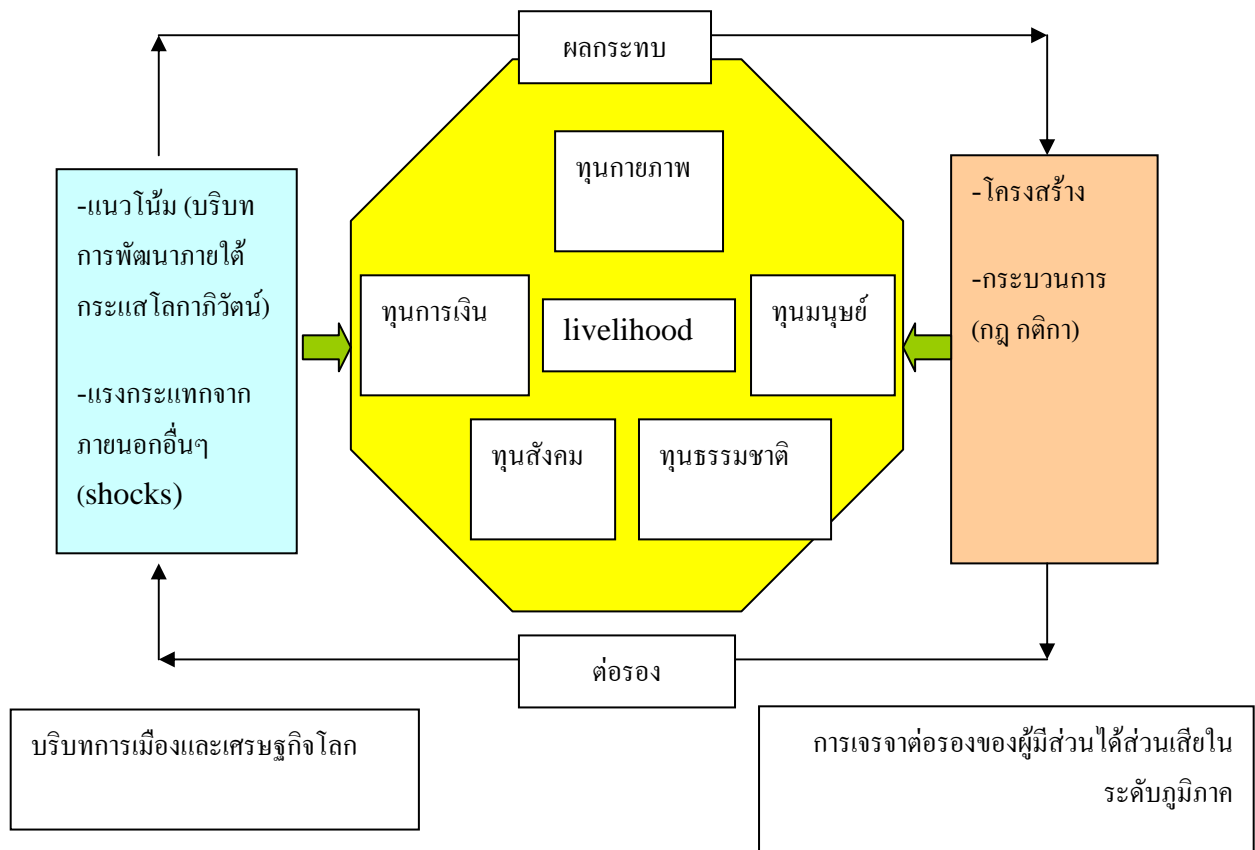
ผลกระทบ

-แนวโน้ม (บริบทการพัฒนาภายใต้กระแสโลกาภิวัตน์)

-แรงกระแทกจากภายนอกอื่นๆ (shocks)

ทุนกายภาพ

ทุนการเงิน

livelihood

ทุนมนุษย์

ทุนสังคม

ทุนธรรมชาติ

-โครงสร้าง

-กระบวนการ (กฎ กติกา)

ต่อรอง

บริบทการเมืองและเศรษฐกิจโลก

การเจรจาต่อรองของผู้มีส่วนได้ส่วนเสียในระดับภูมิภาค